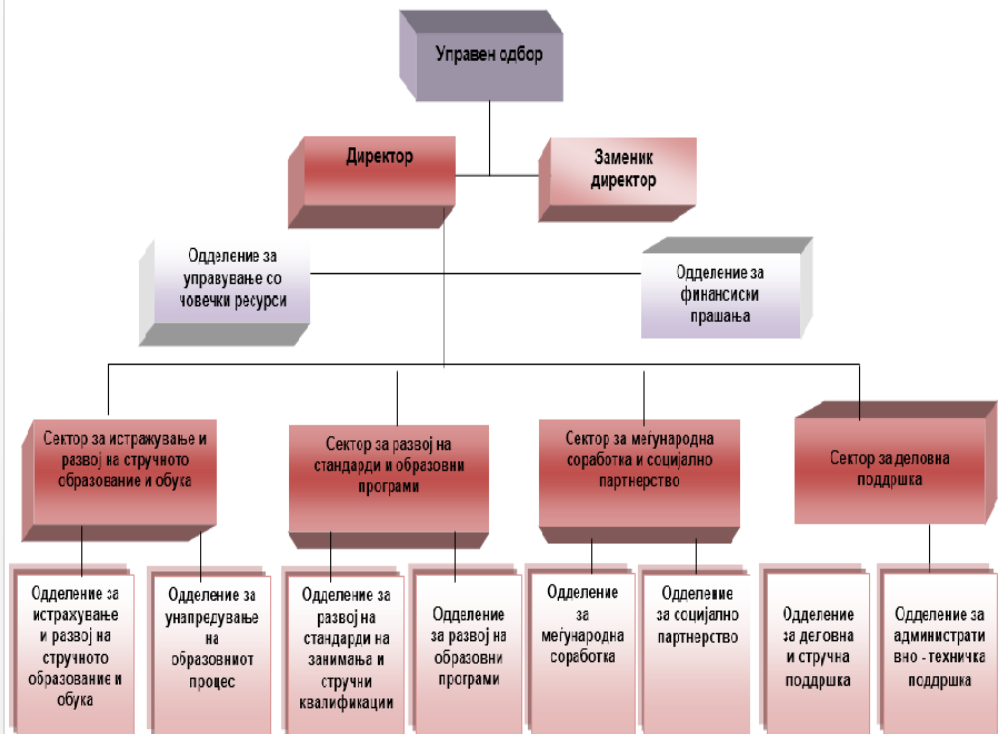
Управен одбор

Директор

Заменик директор

Одделение за управување со човечки ресурси

Одделение за финансиски прашања

Сектор за истражување и развој на стручното образование и обука

Сектор за развој на стандарди и образовни програми

Сектор за меѓународна соработка и социјално партнерство

Сектор за деловна поддршка

Одделение за истражување и развој на стручното образование и обука

Одделение за унапредување на образовниот процес

Одделение за развој на стандарди на занимања и стручни квалификации

Одделение за развој на образовни програми

Одделение за меѓународна соработка

Одделение за социјално партнерство

Одделение за деловна и стручна поддршка

Одделение за административно - техничка поддршка